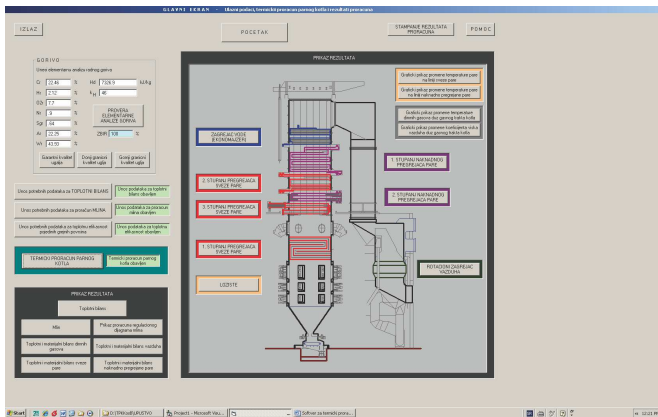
GLAVNI EKRAN - Ulazni podaci, termički proračun parnog kotla i rezultati proračuna

IZLAZ

POCETAK

STAMPANJE REZULTATA PRORACUNA

POMOC

GORIVO

Unos elementarne analize radnog goriva

C$^r$ 22.46 %
H$^r$ 2.12 %
O$^r$ 7.7 %
N$^r$ .9 %
S$^r$ .84 %
A$^r$ 22.25 %
W$^r$ 43.59 %

Hd 7326.9 kJ/kg
k$_{H}$ 46

PROVERA ELEMENTARNE ANALIZE GORIVA

ZBIR 100 %

Garantni kvalitet uglja
Donji granični kvalitet uglja
Gornji granični kvalitet uglja

Unos potrebnih podataka za TOPLOTNI BILANS
Unos podataka za toplotni bilans obavljen

Unos potrebnih podataka za proračun MLINA
Unos podataka za proračun mlina obavljen

Unos potrebnih podataka za toplotno-reflaksionu (?) površinu gasnih provoda
Unos podataka za toplotni efikasnost obavljen

TERMIČKI PRORAČUN PARNOG KOTLA
Termički proračun parnog kotla obavljen

PRIKAZ REZULTATA

Toplotni bilans

Mlin
Prikaz promene regulacionog dijagrama mlina

Toplotni i materijalni bilans dimnih gasova
Toplotni i materijalni bilans vazduha

Toplotni i materijalni bilans sveže pare
Toplotni i materijalni bilans naknadno pregrejane pare

PRIKAZ REZULTATA

Grafički prikaz promene temperature pare na liniji sveže pare

Grafički prikaz promene temperature pare na liniji naknadno pregrejane pare

Grafički prikaz promene temperature dimnih gasova duž gasnog trakta kotla

Grafički prikaz promene koeficijenta viška vazduha duž gasnog trakta kotla

ZAGREJAČ VODE (EKONOMAJZER)

2. STUPANJ PREGREJAČA SVEŽE PARE

3. STUPANJ PREGREJAČA SVEŽE PARE

1. STUPANJ PREGREJAČA SVEŽE PARE

1. STUPANJ NAKNADNOG PREGREJAČA PARE

2. STUPANJ NAKNADNOG PREGREJAČA PARE

LOZIŠTE

ROTACIONI ZAGREJAČ VAZDUHA

Start
O:\TERMIKA\PUTOVO
Project1 - Microsoft Visu...
Softver za termički prora...
12:21 PM